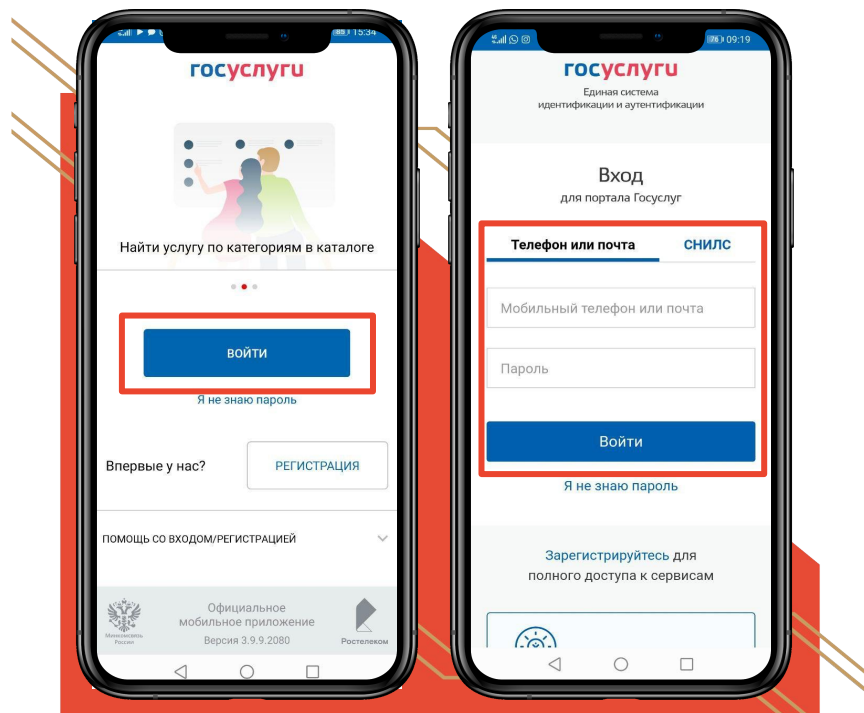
15:34

госуслуги

Найти услугу по категориям в каталоге

ВОЙТИ

Я не знаю пароль

Впервые у нас?

РЕГИСТРАЦИЯ

ПОМОЩЬ СО ВХОДОМ/РЕГИСТРАЦИЕЙ

Минкомсвязь России

Официальное мобильное приложение

Версия 3.9.9.2080

Ростелеком

09:19

госуслуги

Единая система идентификации и аутентификации

Вход

для портала Госуслуг

Телефон или почта

СНИЛС

Мобильный телефон или почта

Пароль

Войти

Я не знаю пароль

Зарегистрируйтесь для полного доступа к сервисам